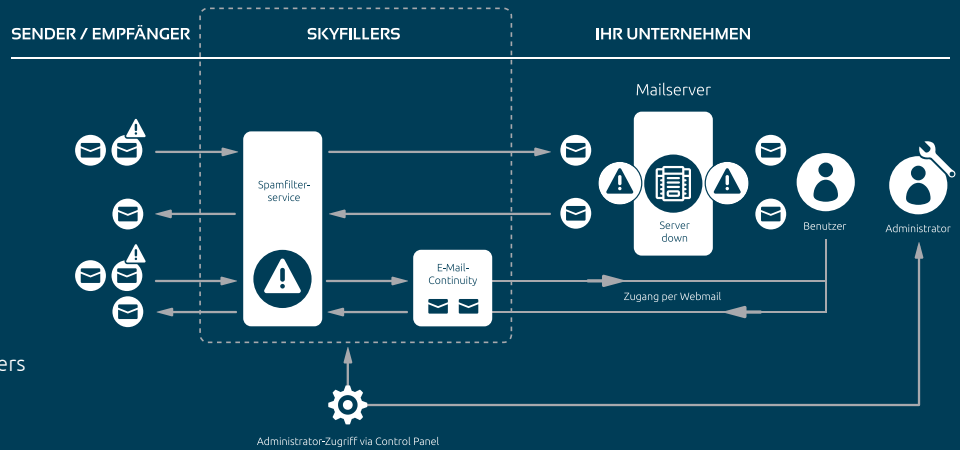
SENDER / EMPFÄNGER

SKYFILLERS

IHR UNTERNEHMEN

Mailserver

Spamfilter-service

Server down

Benutzer

Administrator

E-Mail-Continuity

Zugang per Webmail

ers

Administrator-Zugriff via Control Panel